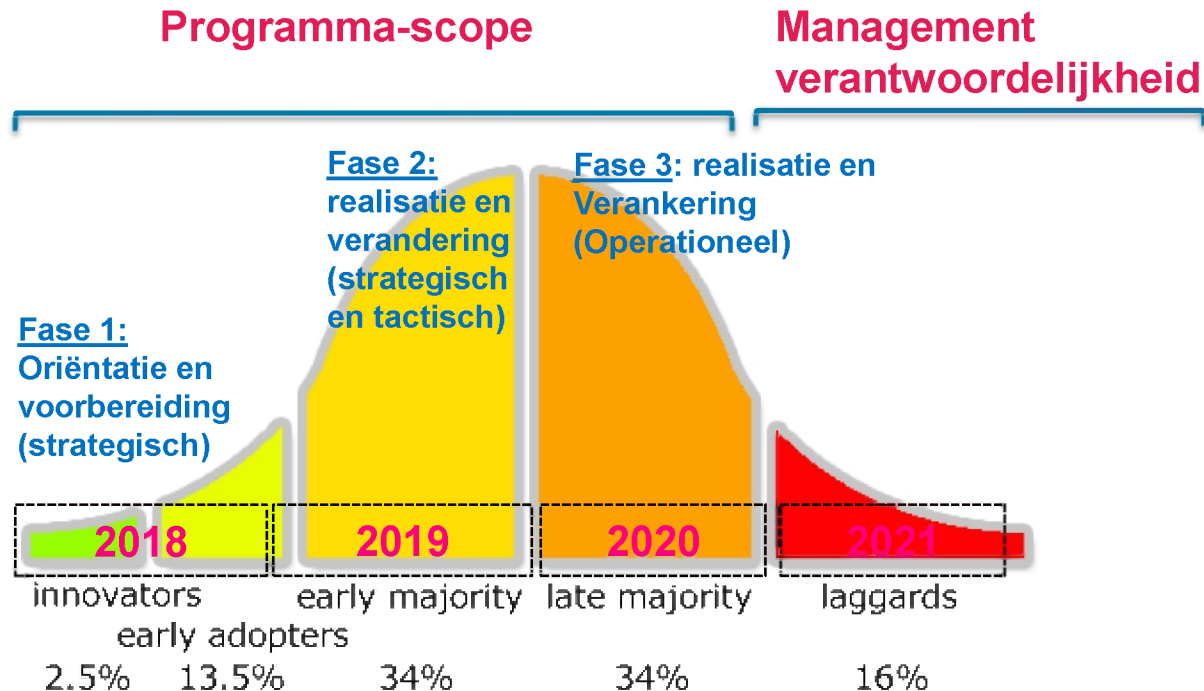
Programma-scope

Management verantwoordelijkheid

Fase 2: realisatie en verandering (strategisch en tactisch)

Fase 3: realisatie en Verankering (Operationeel)

Fase 1: Oriëntatie en voorbereiding (strategisch)

2018

2019

2020

2021

innovators

early adopters

early majority

late majority

laggards

2.5%

13.5%

34%

34%

16%